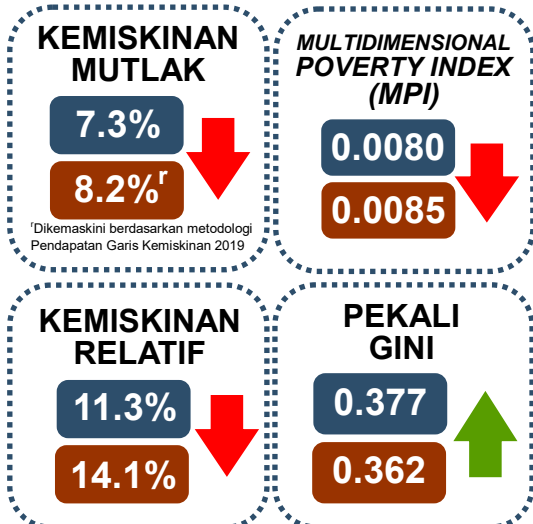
KEMISKINAN MUTLAK

7.3%

8.2%$^r$

$^r$Dikemaskini berdasarkan metodologi Pendapatan Garis Kemiskinan 2019

MULTIDIMENSIONAL POVERTY INDEX (MPI)

0.0080

0.0085

KEMISKINAN RELATIF

11.3%

14.1%

PEKALI GINI

0.377

0.362